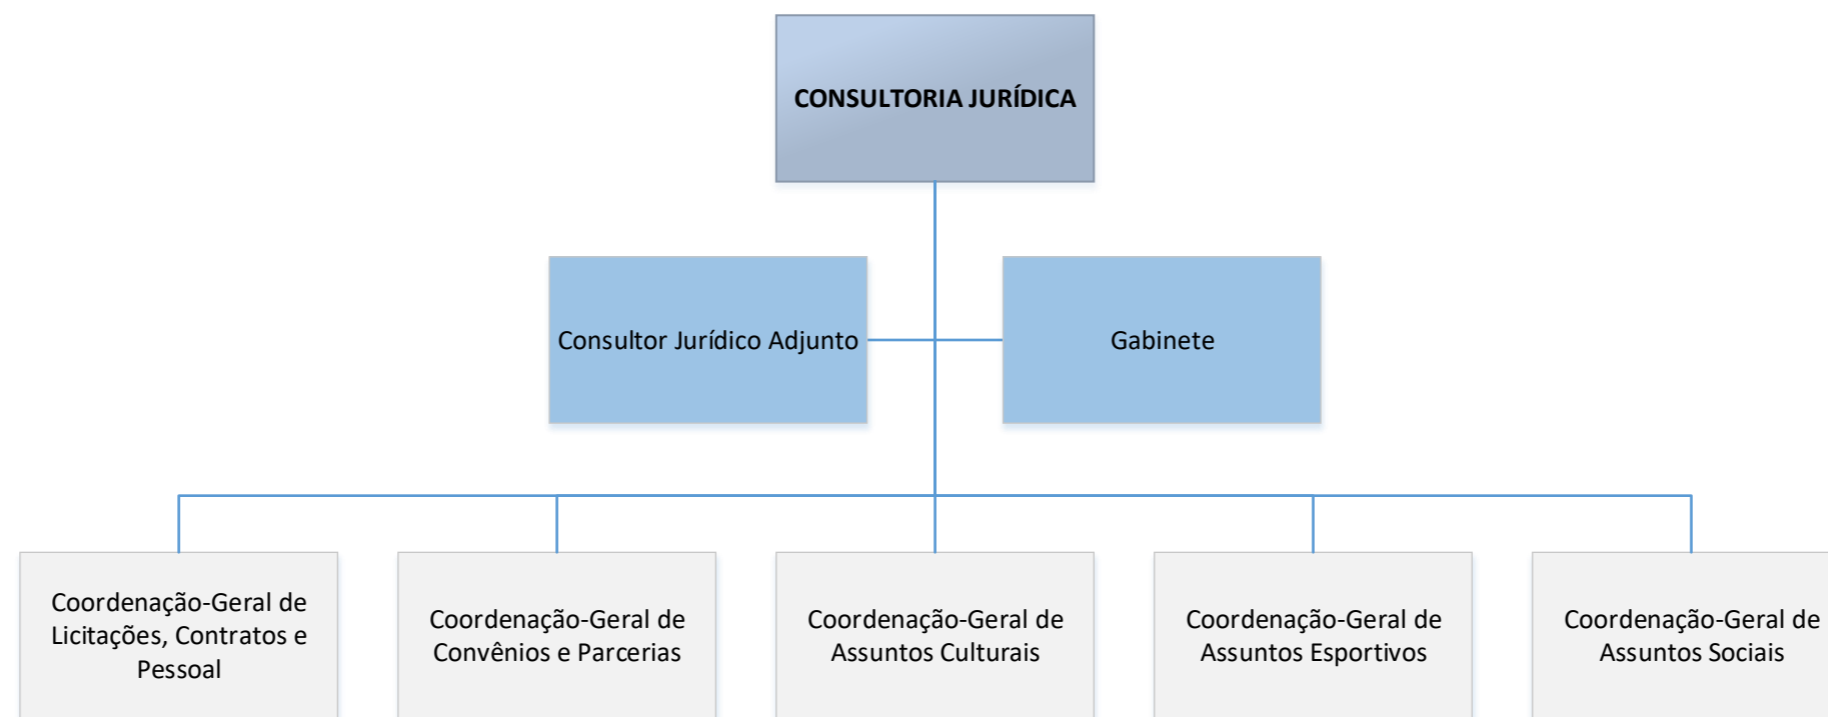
CONSULTORIA JURÍDICA

Consultor Jurídico Adjunto

Gabinete

Coordenação-Geral de Licitações, Contratos e Pessoal

Coordenação-Geral de Convênios e Parcerias

Coordenação-Geral de Assuntos Culturais

Coordenação-Geral de Assuntos Esportivos

Coordenação-Geral de Assuntos Sociais